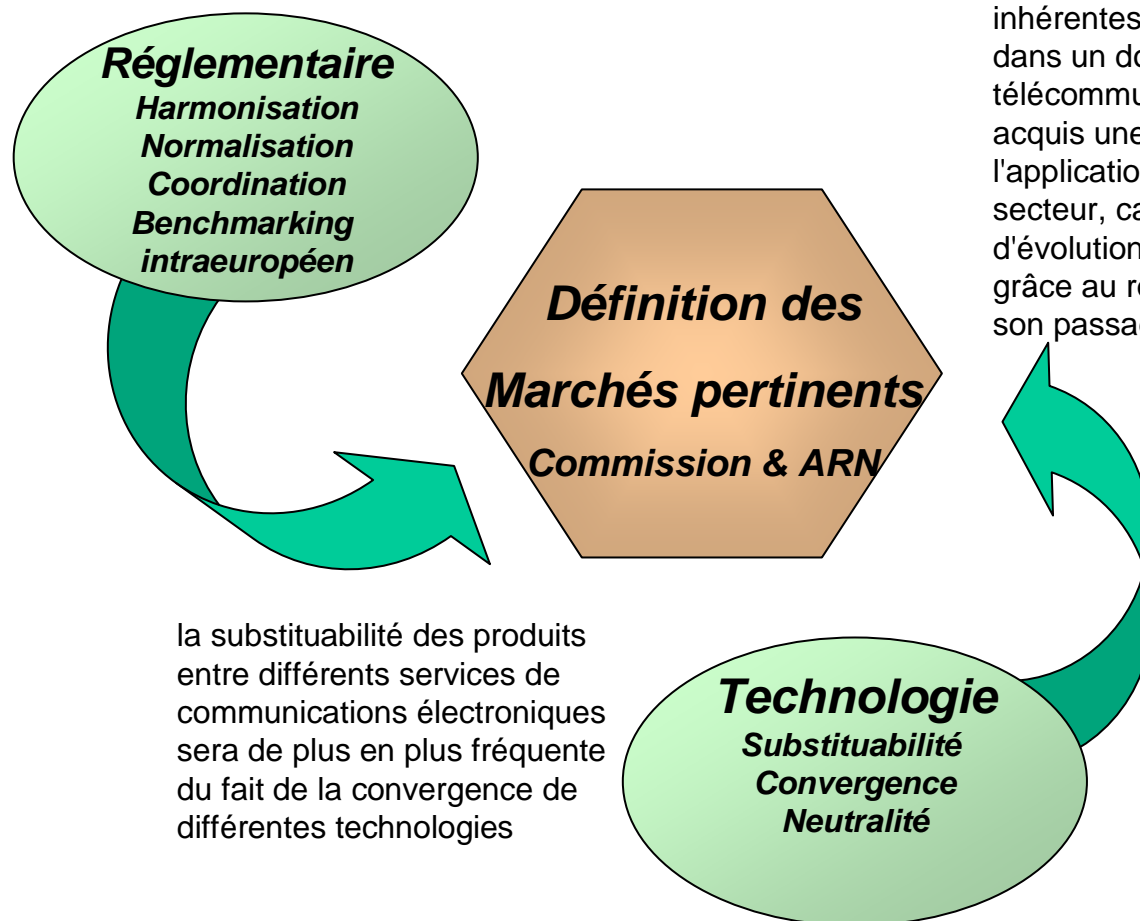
Réglementaire
Harmonisation
Normalisation
Coordination
Benchmarking intraeuropéen

inhérentes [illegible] dans un do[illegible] télécommu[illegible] acquis une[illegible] l'applicatio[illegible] secteur, ca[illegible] d'évolution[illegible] grâce au re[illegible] son passa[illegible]

Définition des
Marchés pertinents
Commission & ARN

la substituabilité des produits entre différents services de communications électroniques sera de plus en plus fréquente du fait de la convergence de différentes technologies

Technologie
Substituabilité
Convergence
Neutralité